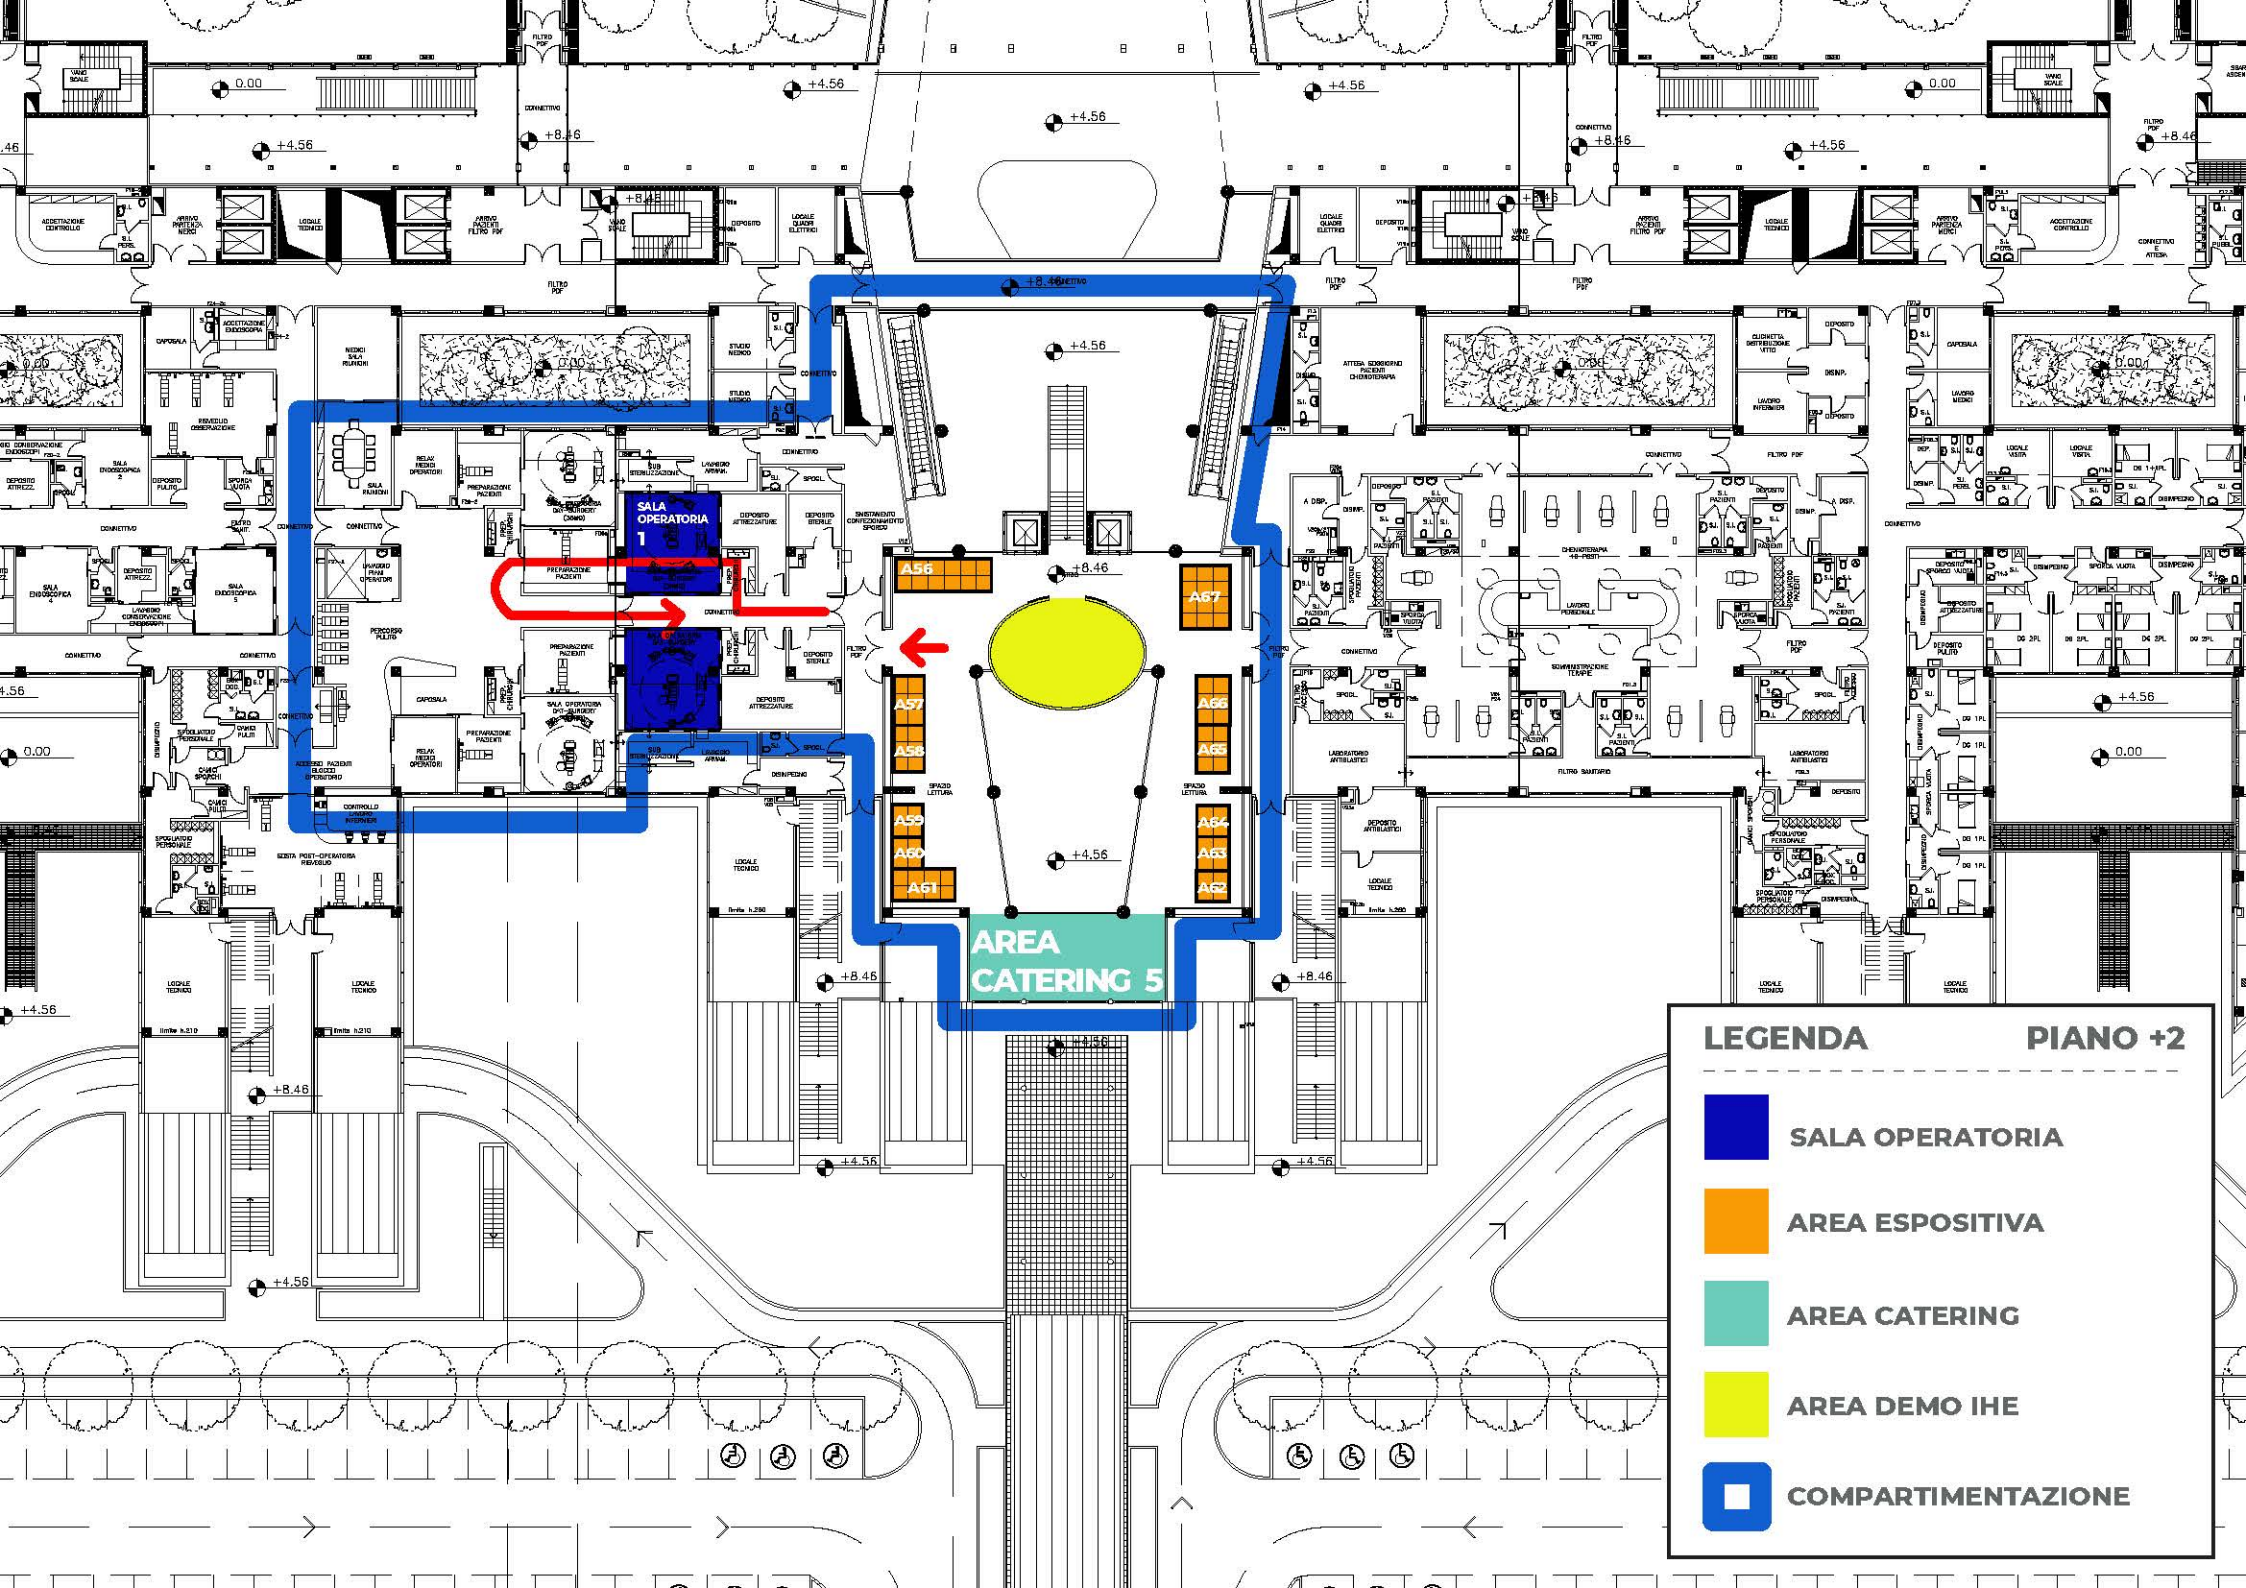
SALA OPERATORIA 1

A56

A67

A57

A58

A66

A65

A59

A60

A61

A64

A63

A62

AREA CATERING 5

+4.56

+8.46

0.00

LEGENDA PIANO +2

SALA OPERATORIA

AREA ESPOSITIVA

AREA CATERING

AREA DEMO IHE

COMPARTIMENTAZIONE